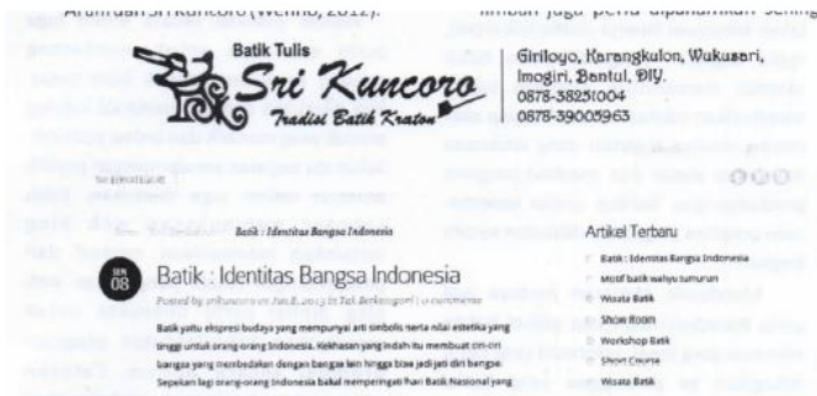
Arumdani Sri Kuncoro (Wening, 2012).

nimbun juga perlu dipahamikan sering

Batik Tulis
Sri Kuncoro
Tradisi Batik Kraton

Giriloyo, Karangkulon, Wukusari, Imogiri, Bantul, DIY.
0878-38251004
0878-39005963

Batik : Identitas Bangsa Indonesia

SEN
08

Batik : Identitas Bangsa Indonesia

Posted by srikuncoro on Jun 8, 2015 in Tak Berkategori | 0 comments

Batik yaitu ekspresi budaya yang mempunyai arti simbolis serta nilai estetika yang tinggi untuk orang-orang Indonesia. Kekhasan yang indah itu membuat ciri-ciri bangsa yang membedakan dengan bangsa lain hingga bisa jadi jati diri bangsa. Sepekan lagi orang-orang Indonesia bakal memperingati Hari Batik Nasional yang

Artikel Terbaru

Batik : Identitas Bangsa Indonesia
Motif batik wahyu tumurun
Wisata Batik
Show Room
Workshop Batik
Short Course
Wisata Batik